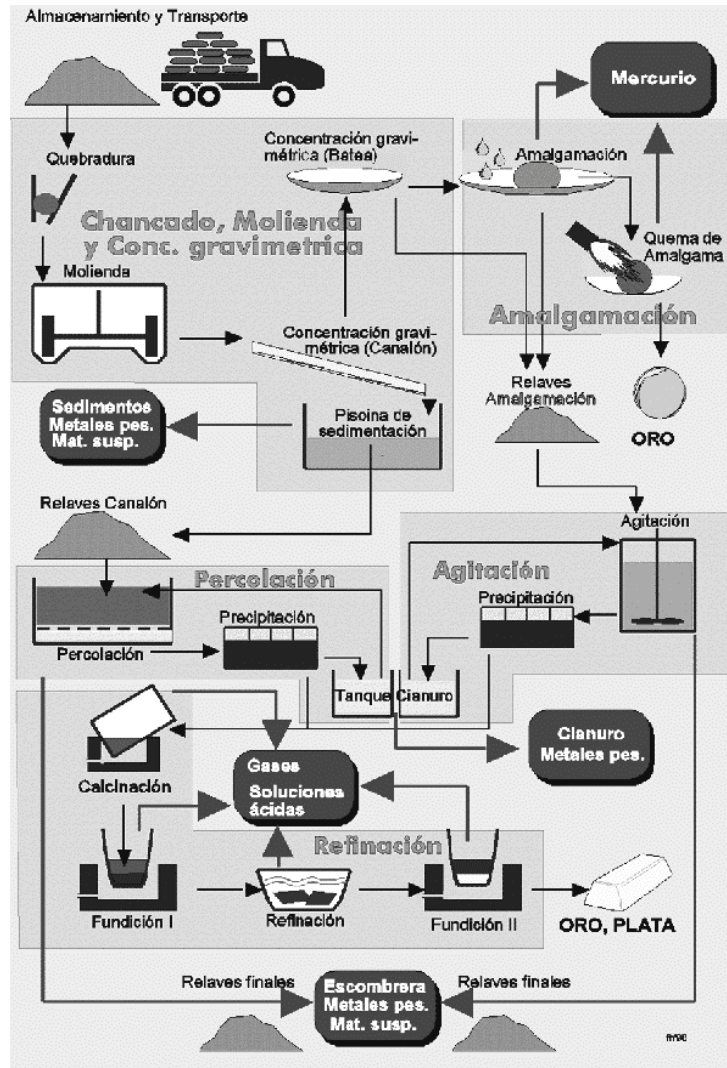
Almacenamiento y Transporte

Mercurio

Quebradura

Concentración gravimétrica (Bateas)

Amalgamación

Chancado, Molienda y Conc. gravimetrica

Quema de Amalgama

Molienda

Concentración gravimétrica (Canalón)

Amalgamación

Relaves Amalgamación

Sedimentos Metales pes. Mat. susp.

Piscina de sedimentación

ORO

Relaves Canalón

Agitación

Percolación

Agitación

Precipitación

Precipitación

Percolación

Tanque Cianuro

Cianuro Metales pes.

Gases Soluciones ácidas

Calcinación

Refinación

Fundición I

Refinación

Fundición II

ORO, PLATA

Relaves finales

Escombrera Metales pes. Mat. susp.

Relaves finales

fh/96